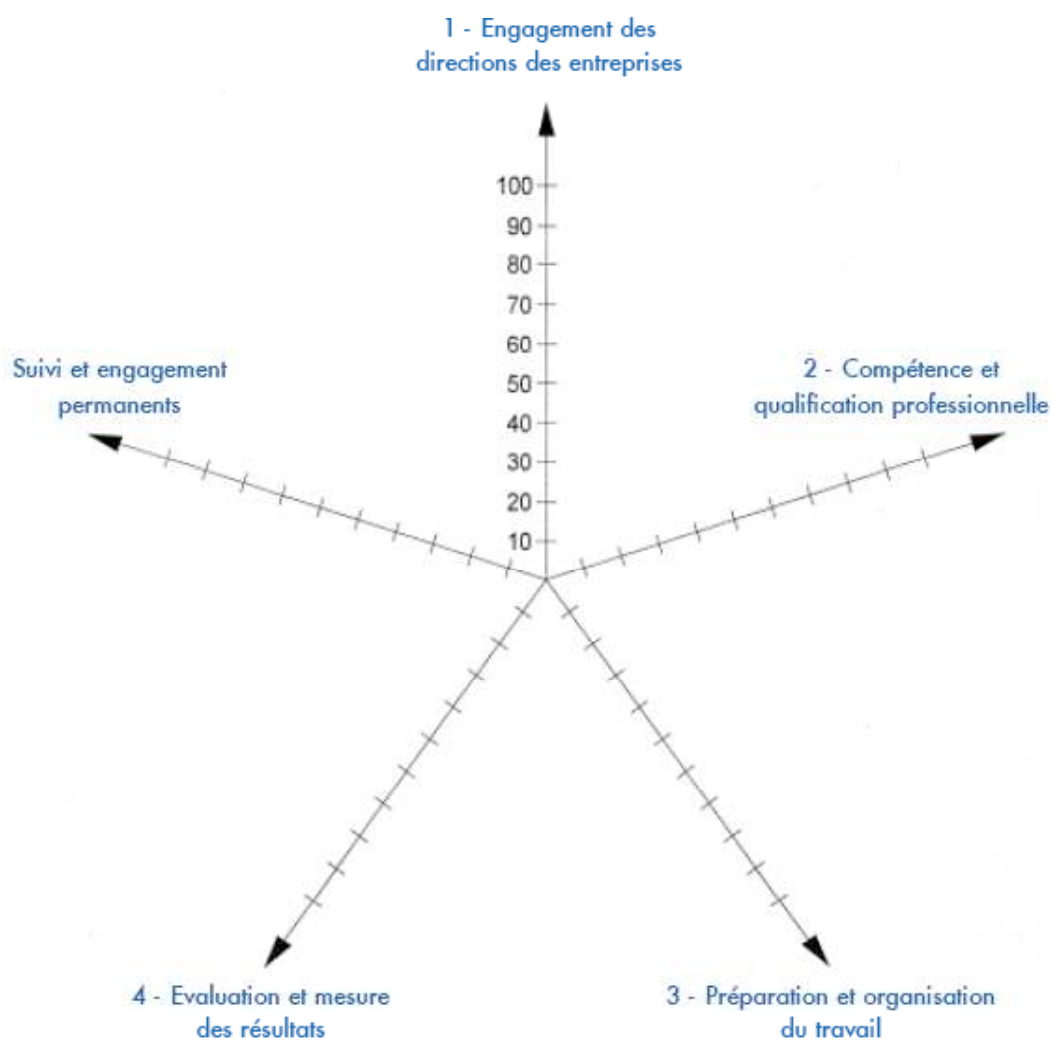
1 - Engagement des directions des entreprises

100
90
80
70
60
50
40
30
20
10

Suivi et engagement permanents

2 - Compétence et qualification professionnelle

4 - Evaluation et mesure des résultats

3 - Préparation et organisation du travail